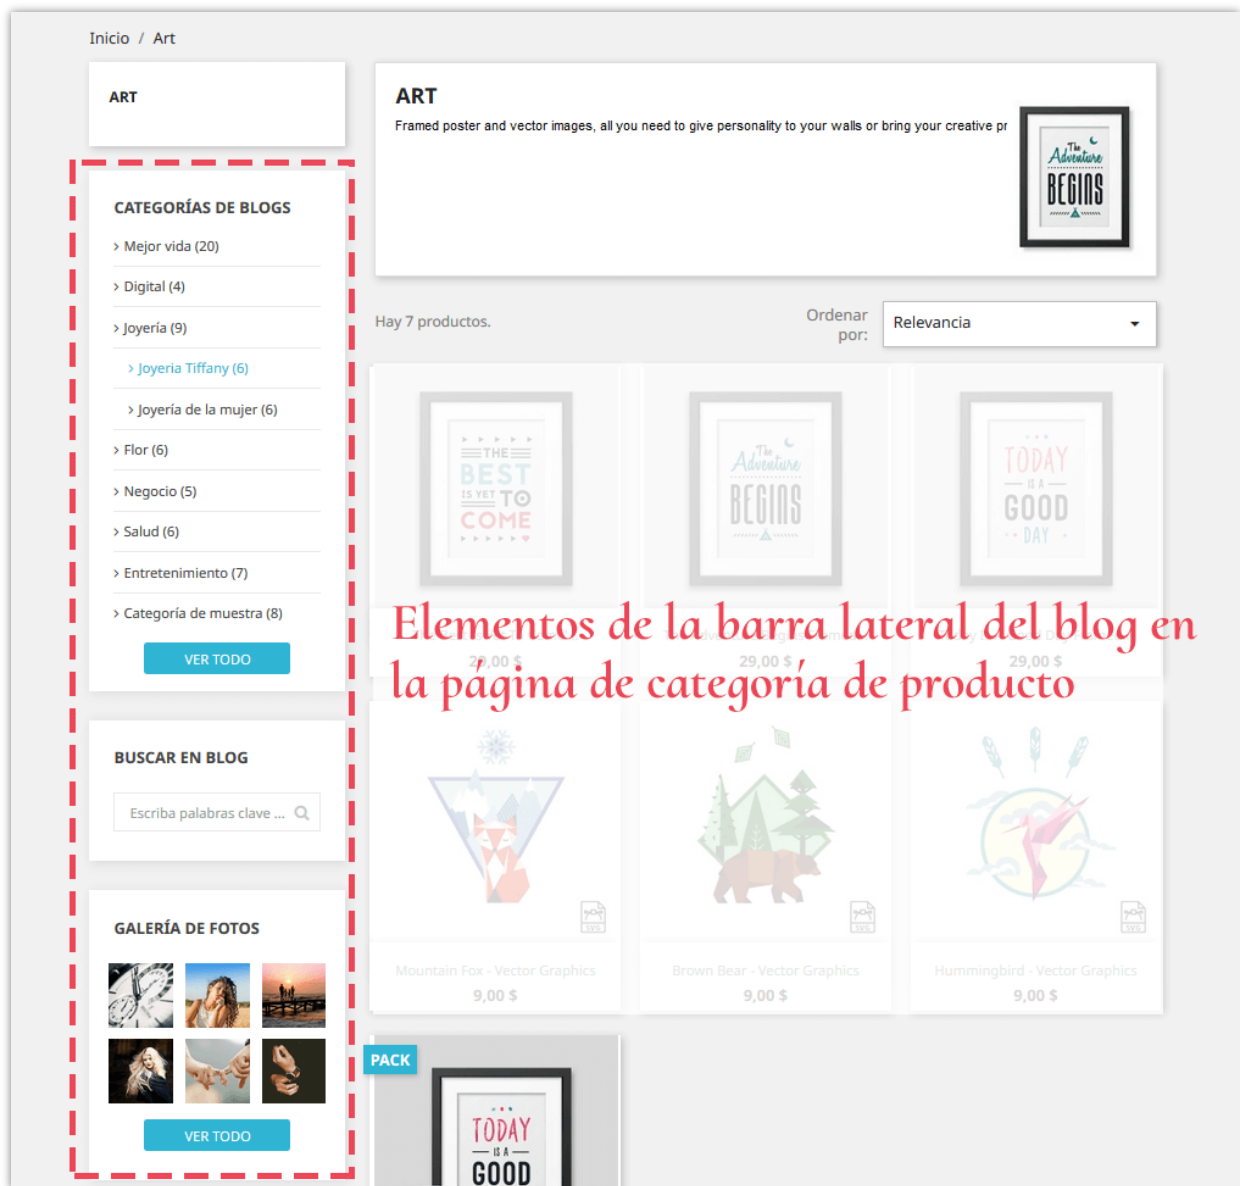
Inicio / Art

ART

CATEGORÍAS DE BLOGS
› Mejor vida (20)
› Digital (4)
› Joyería (9)
› Joyeria Tiffany (6)
› Joyería de la mujer (6)
› Flor (6)
› Negocio (5)
› Salud (6)
› Entretenimiento (7)
› Categoría de muestra (8)
VER TODO

BUSCAR EN BLOG
Escriba palabras clave ...

GALERÍA DE FOTOS
VER TODO

ART
Framed poster and vector images, all you need to give personality to your walls or bring your creative pr

The Adventure BEGINS

Hay 7 productos.
Ordenar por:
Relevancia

THE BEST IS YET TO COME
The Adventure BEGINS
TODAY IS A GOOD DAY

Elementos de la barra lateral del blog en la página de categoría de producto

29,00 $
29,00 $
29,00 $

SVG
SVG
SVG

Mountain Fox - Vector Graphics
9,00 $
Brown Bear - Vector Graphics
9,00 $
Hummingbird - Vector Graphics
9,00 $

PACK
TODAY IS A GOOD